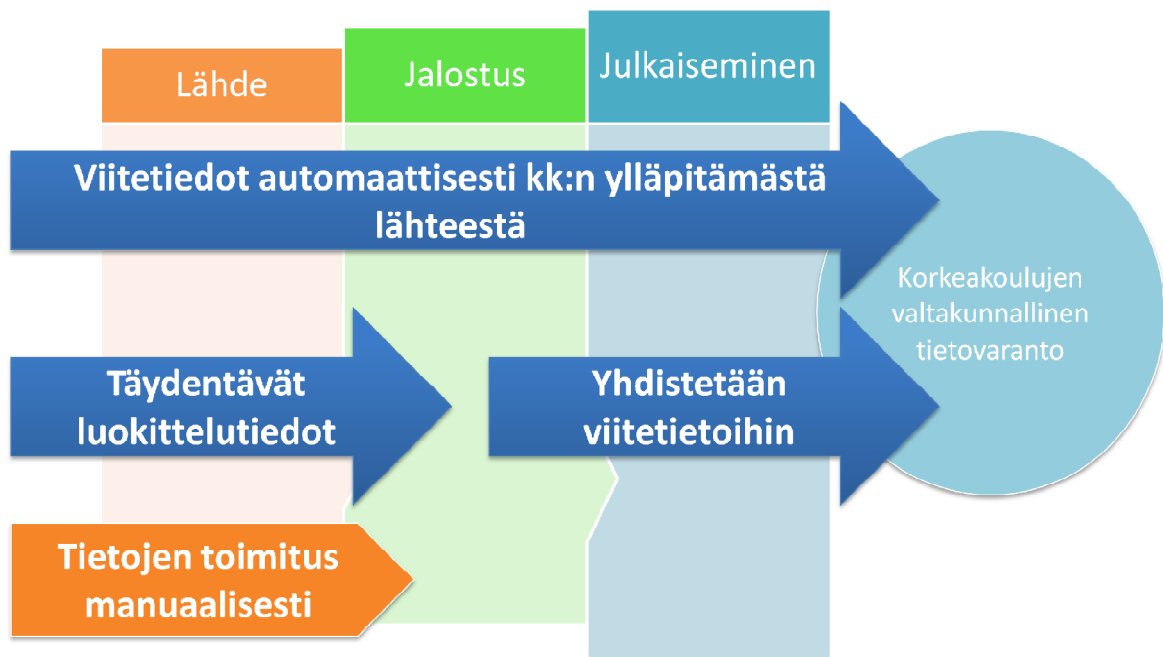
Lähde

Jalostus

Julkaiseminen

Viitetiedot automaattisesti kk:n ylläpitämästä lähteestä

Korkeakoulujen valtakunnallinen tietovaranto

Täydentävät luokittelutiedot

Yhdistetään viitetietoihin

Tietojen toimitus manuaalisesti